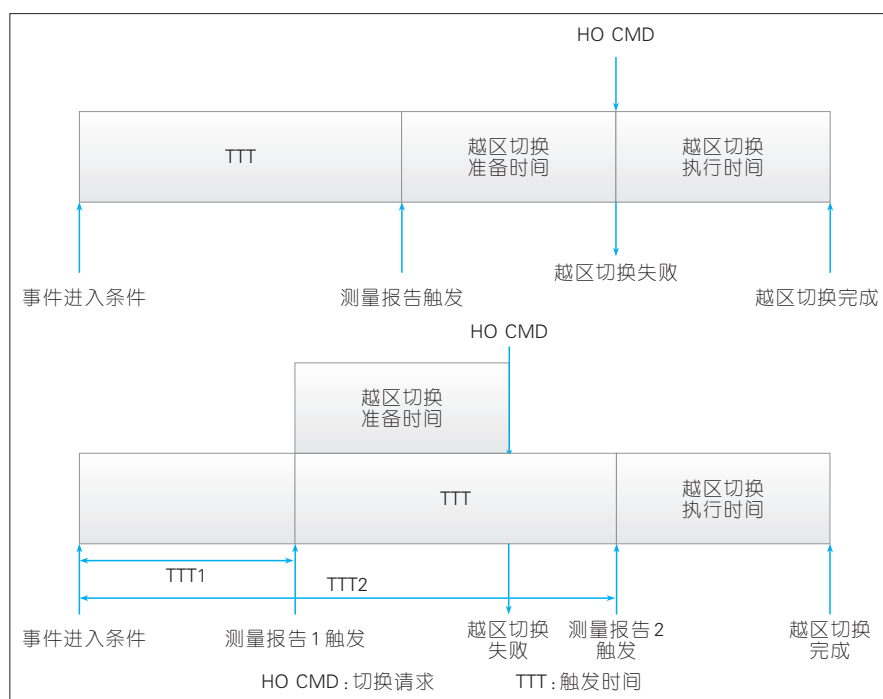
HO CMD

TTT

越区切换准备时间

越区切换执行时间

事件进入条件

测量报告触发

越区切换失败

越区切换完成

HO CMD

越区切换准备时间

TTT

越区切换执行时间

TTT1

TTT2

事件进入条件

测量报告 1 触发

越区切换失败

测量报告 2 触发

越区切换完成

HO CMD：切换请求　　TTT：触发时间